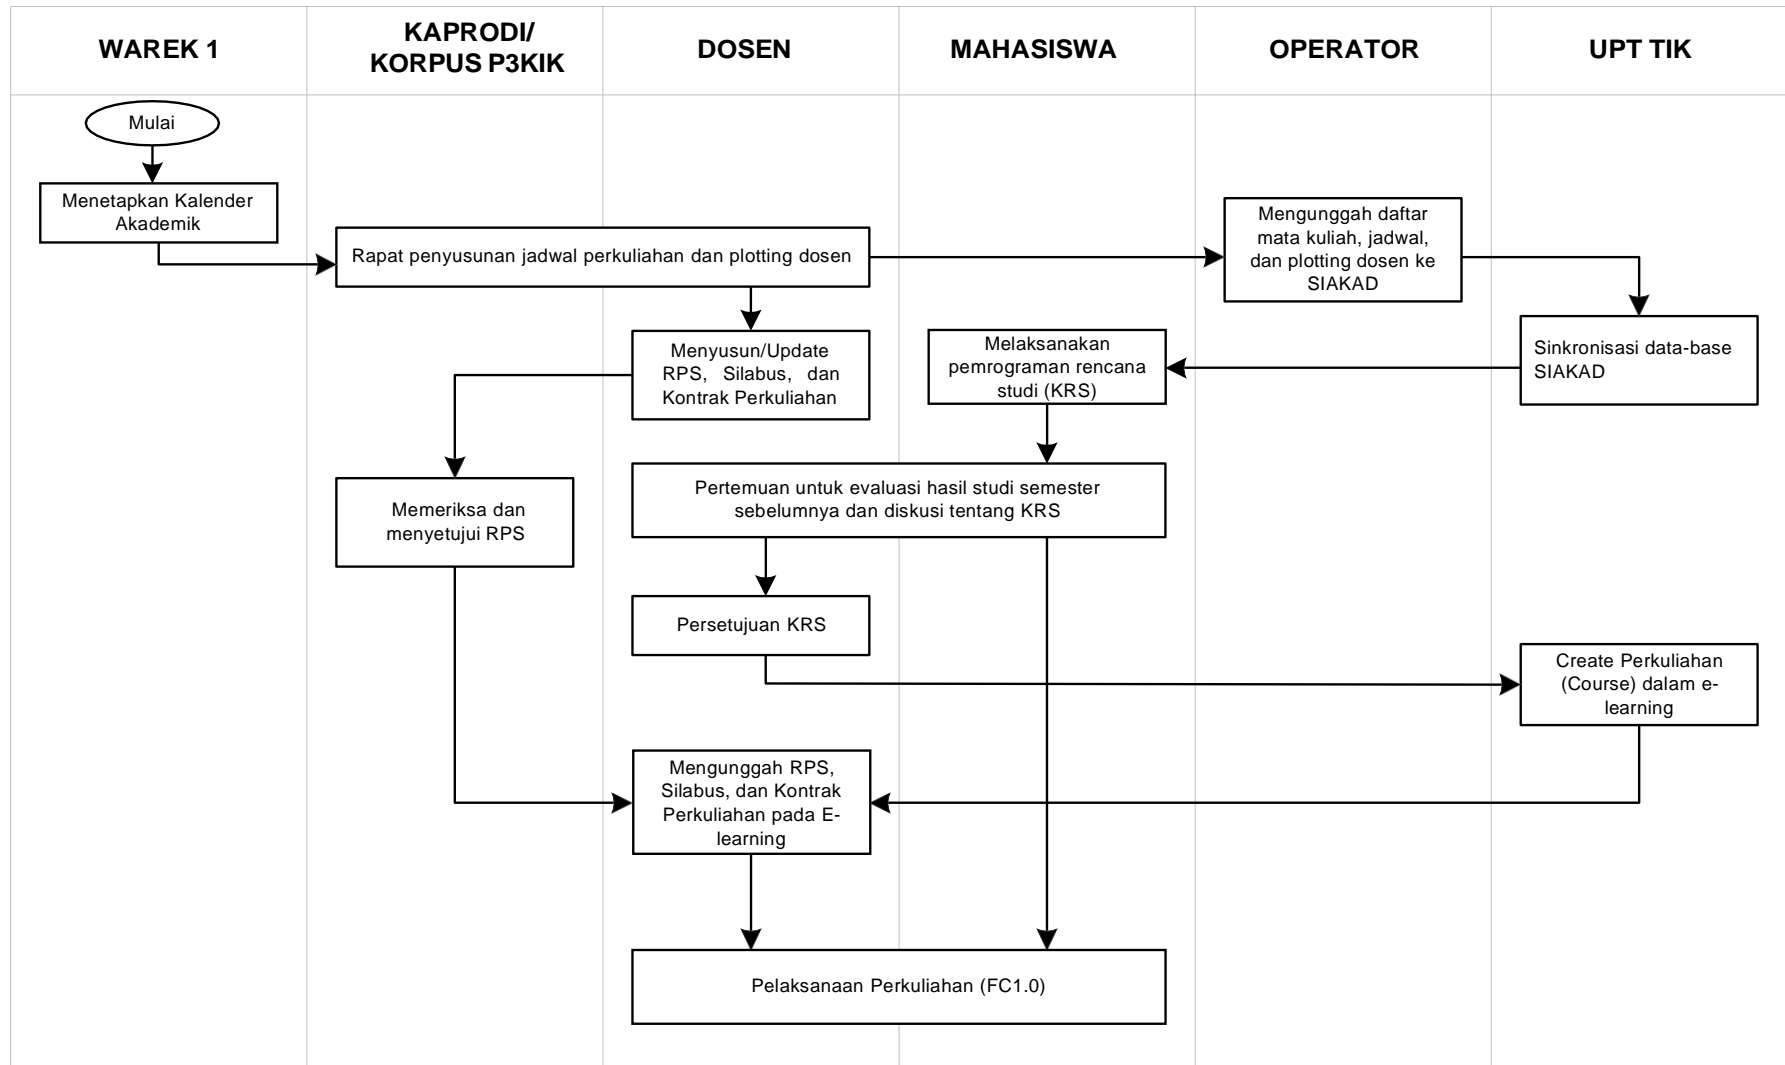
WAREK 1

KAPRODI/ KORPUS P3KIK

DOSEN

MAHASISWA

OPERATOR

UPT TIK

Mulai

Menetapkan Kalender Akademik

Rapat penyusunan jadwal perkuliahan dan plotting dosen

Mengunggah daftar mata kuliah, jadwal, dan plotting dosen ke SIAKAD

Menyusun/Update RPS, Silabus, dan Kontrak Perkuliahan

Melaksanakan pemrograman rencana studi (KRS)

Sinkronisasi data-base SIAKAD

Memeriksa dan menyetujui RPS

Pertemuan untuk evaluasi hasil studi semester sebelumnya dan diskusi tentang KRS

Persetujuan KRS

Create Perkuliahan (Course) dalam e-learning

Mengunggah RPS, Silabus, dan Kontrak Perkuliahan pada E-learning

Pelaksanaan Perkuliahan (FC1.0)